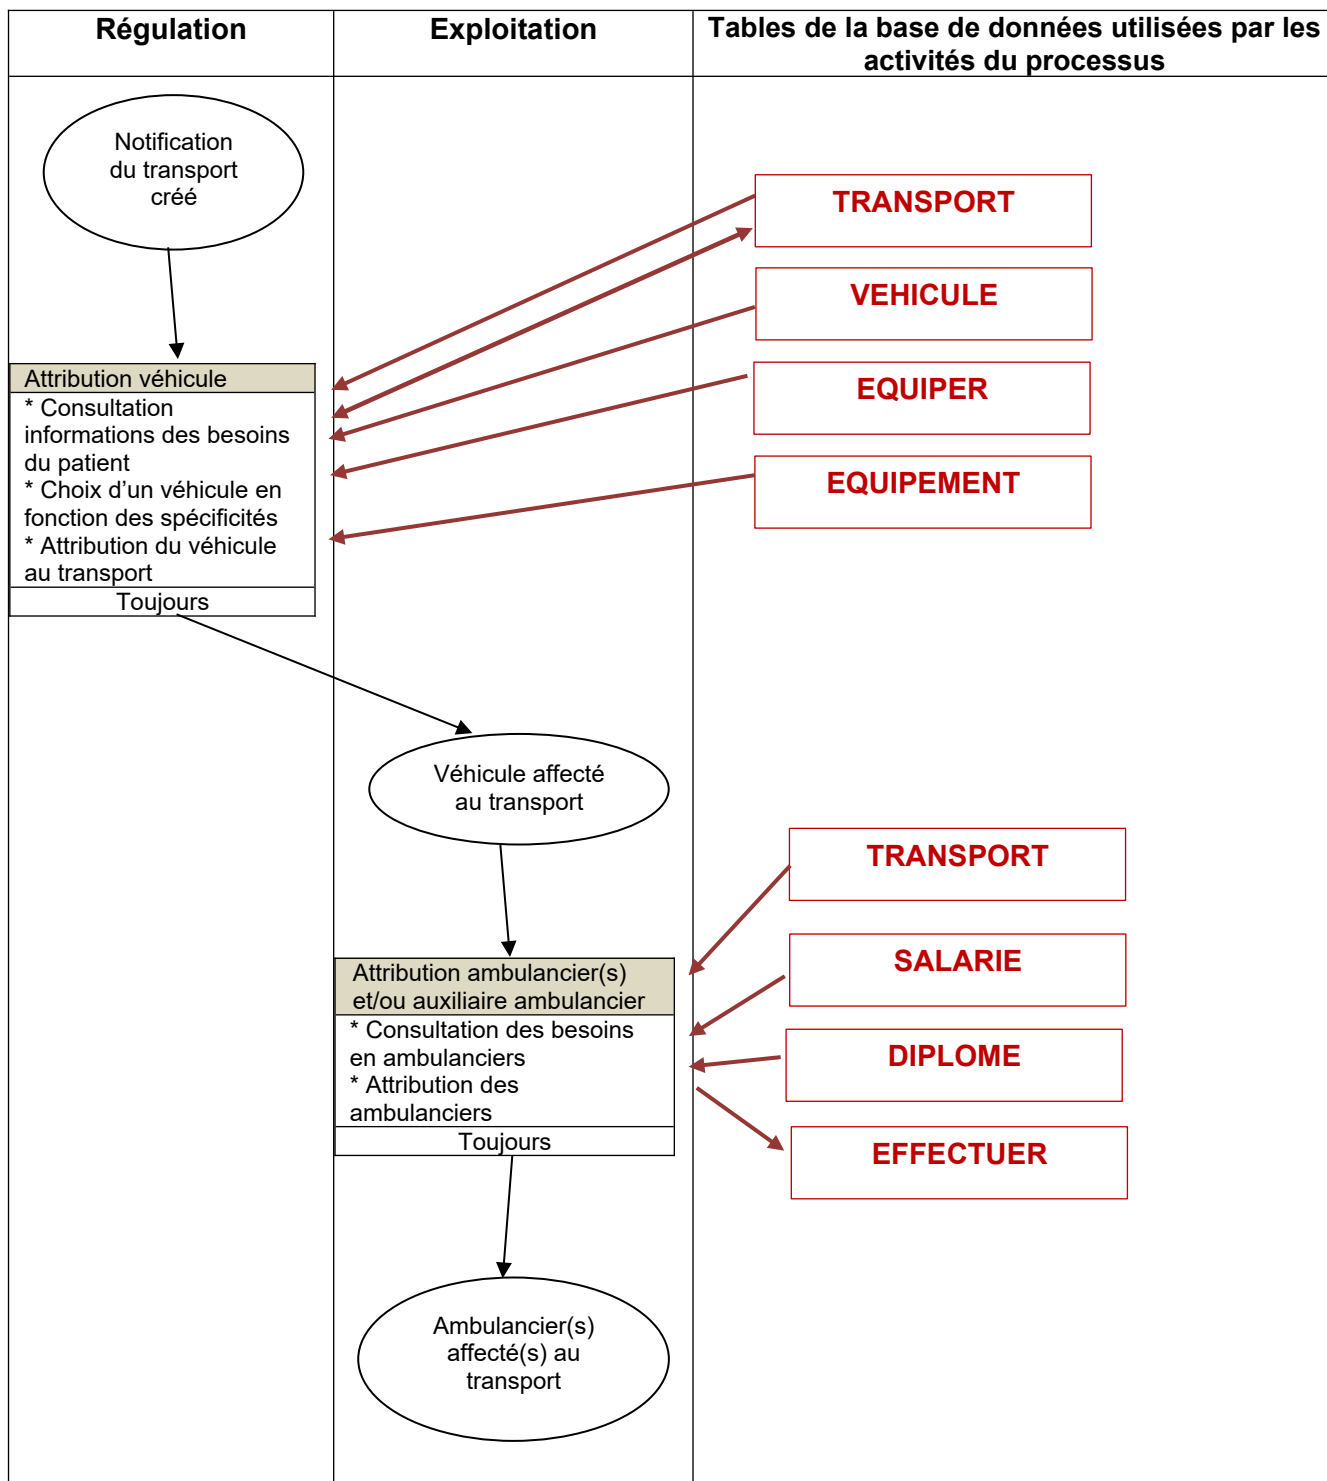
| Régulation | Exploitation | Tables de la base de données utilisées par les activités du processus |
|---|---|---|

Notification du transport créé

TRANSPORT

VEHICULE

EQUIPER

EQUIPEMENT

Attribution véhicule

* Consultation informations des besoins du patient
* Choix d'un véhicule en fonction des spécificités
* Attribution du véhicule au transport

Toujours

Véhicule affecté au transport

TRANSPORT

SALARIE

DIPLOME

EFFECTUER

Attribution ambulancier(s) et/ou auxiliaire ambulancier

* Consultation des besoins en ambulanciers
* Attribution des ambulanciers

Toujours

Ambulancier(s) affecté(s) au transport